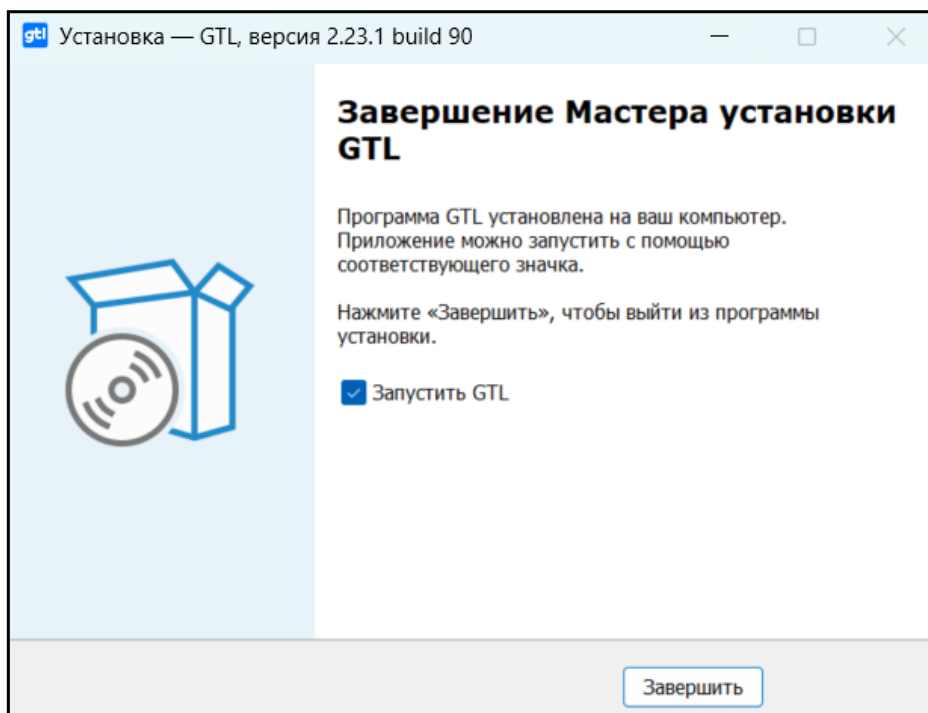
gtl Установка — GTL, версия 2.23.1 build 90

Завершение Мастера установки GTL

Программа GTL установлена на ваш компьютер. Приложение можно запустить с помощью соответствующего значка.

Нажмите «Завершить», чтобы выйти из программы установки.

Запустить GTL

Завершить